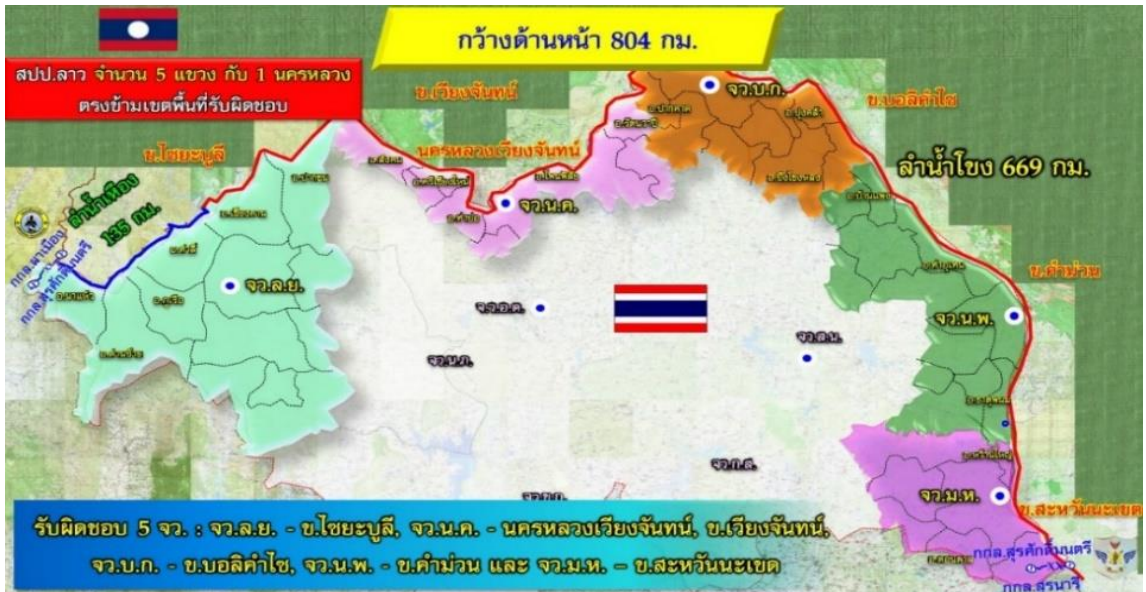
กว้างด้านหน้า 804 กม.

สปป.ลาว จำนวน 5 แขวง กับ 1 นครหลวง ตรงข้ามเขตพื้นที่รับผิดชอบ

ข.เวียงจันทน์

จว.บ.ก.

ข.บอลิคำไซ

ข.ไชยะบูลี

นครหลวงเวียงจันทน์

ลำน้ำโขง 669 กม.

ลำน้ำเหือง 135 กม.

จว.น.ค.

จว.ล.ย.

ข.คำม่วน

จว.อด.

จว.บ.ภ.

จว.ส.น.

จว.น.พ.

จว.ก.ส.

จว.ม.ห.

ข.สะหวันนะเขต

กกล.สุรศักดิ์มนตรี

กกล.สุรนารี

รับผิดชอบ 5 จว. : จว.ล.ย. - ข.ไชยะบูลี, จว.น.ค. - นครหลวงเวียงจันทน์, ข.เวียงจันทน์, จว.บ.ก. - ข.บอลิคำไซ, จว.น.พ. - ข.คำม่วน และ จว.ม.ห. – ข.สะหวันนะเขต

กกล.สุรศักดิ์มนตรี